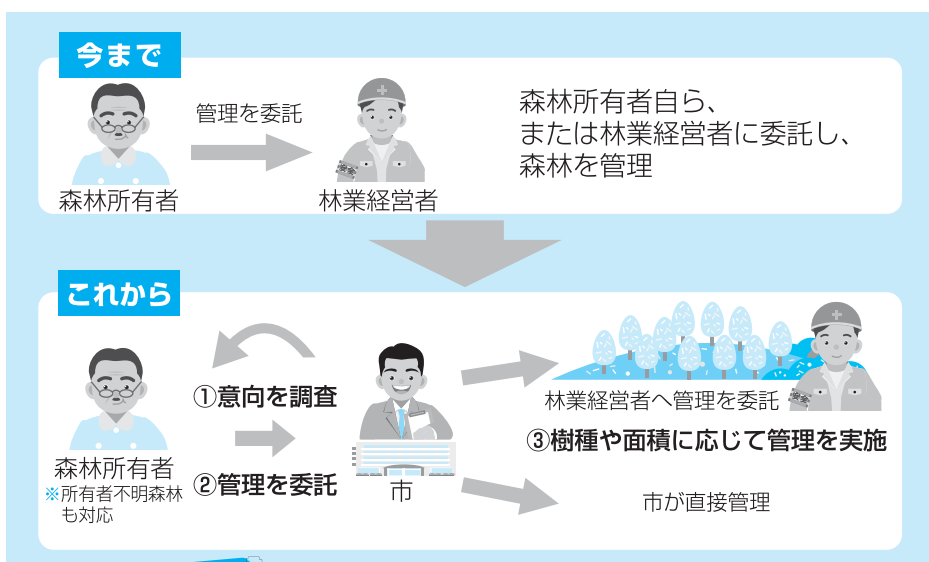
今まで

管理を委託

森林所有者

林業経営者

森林所有者自ら、
または林業経営者に委託し、
森林を管理

これから

①意向を調査

②管理を委託

森林所有者
※所有者不明森林も対応

市

林業経営者へ管理を委託

③樹種や面積に応じて管理を実施

市が直接管理